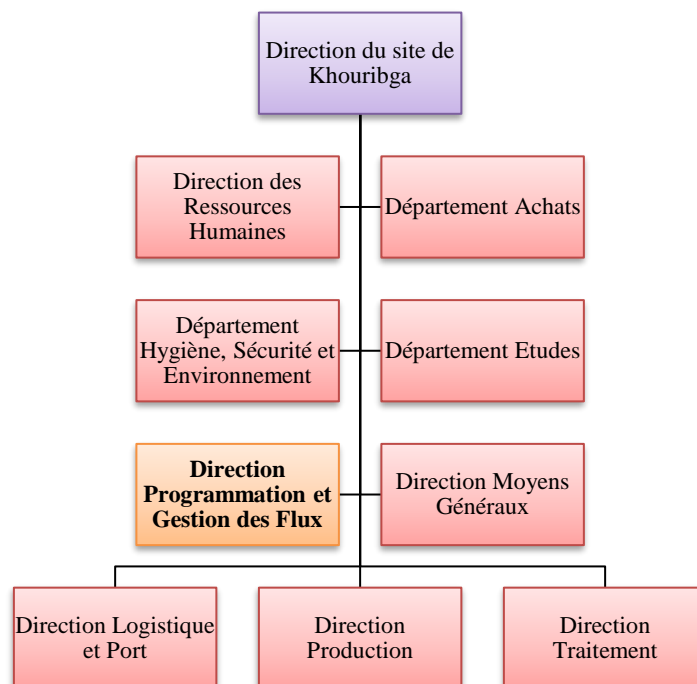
Direction du site de Khouribga

Direction des Ressources Humaines

Département Achats

Département Hygiène, Sécurité et Environnement

Département Etudes

**Direction Programmation et Gestion des Flux**

Direction Moyens Généraux

Direction Logistique et Port

Direction Production

Direction Traitement